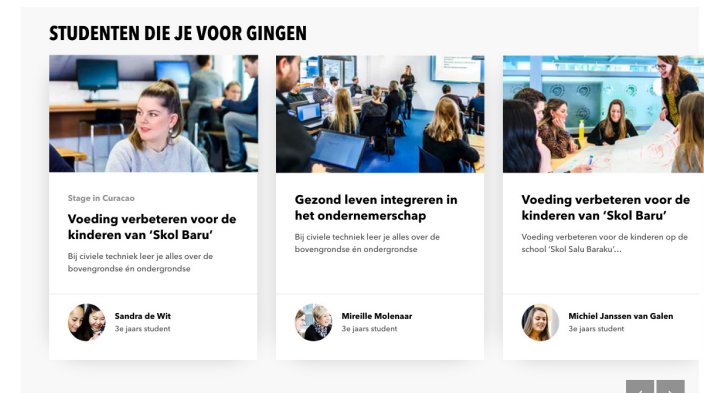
STUDENTEN DIE JE VOOR GINGEN

Stage in Curacao

Voeding verbeteren voor de kinderen van 'Skol Baru'

Bij civiele techniek leer je alles over de bovengrondse én ondergrondse

Sandra de Wit
3e jaars student

Gezond leven integreren in het ondernemerschap

Bij civiele techniek leer je alles over de bovengrondse én ondergrondse

Mireille Molenaar
3e jaars student

Voeding verbeteren voor de kinderen van 'Skol Baru'

Voeding verbeteren voor de kinderen op de school 'Skol Salu Baraku'...

Michiel Janssen van Galen
3e jaars student